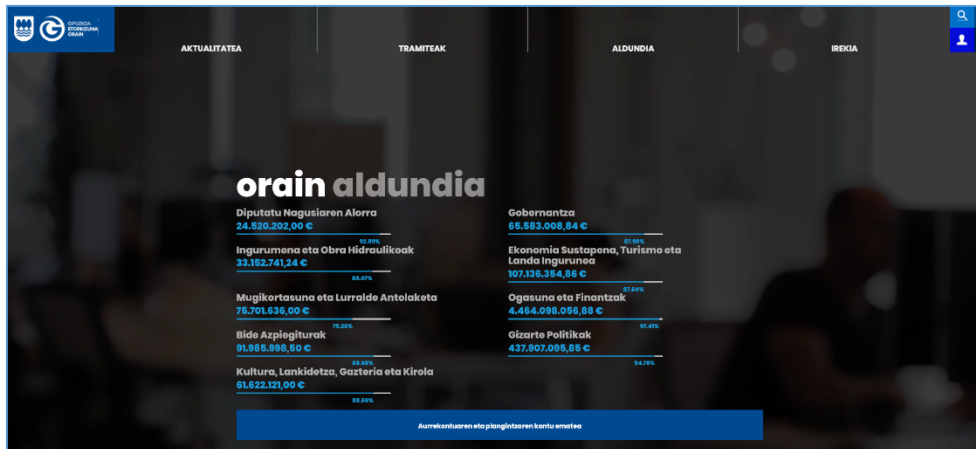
DIPUTACIÓN ETORKIZUNA ORAIN

AKTUALITATEA

TRAMITEAK

ALDUNDIA

IREKIA

orain aldundia

Diputatu Nagusiaren Alorra
24.520.202,00 €
92.99%

Ingurumena eta Obra Hidraulikoak
33.152.741,24 €
88.07%

Mugikortasuna eta Lurralde Antolaketa
75.701.636,00 €
75.26%

Bide Azpiegiturak
91.985.998,50 €
88.46%

Kultura, Lankidetza, Gazteria eta Kirola
61.622.121,00 €
88.86%

Gobernantza
65.583.008,84 €
87.96%

Ekonomia Sustapena, Turismo eta Landa Ingurunea
107.136.354,86 €
87.64%

Ogasuna eta Finantzak
4.464.098.056,88 €
97.41%

Gizarte Politikak
437.907.095,85 €
94.76%

Aurrekontuaren eta plangintzaren kontu ematea